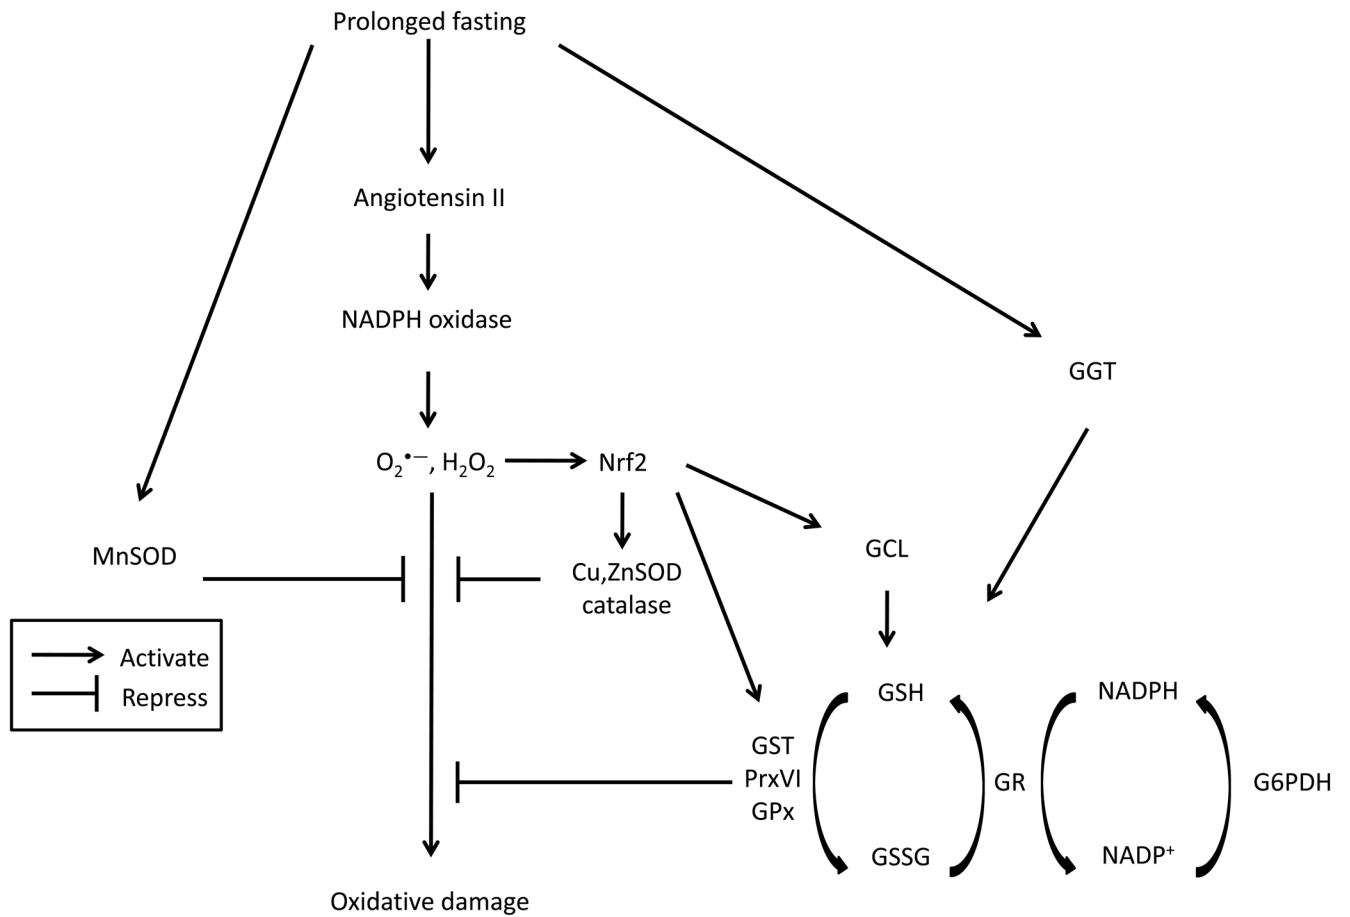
Prolonged fasting

Angiotensin II

NADPH oxidase

GGT

$O_2^{\bullet-}$, $H_2O_2$

Nrf2

MnSOD

Cu,ZnSOD
catalase

GCL

Activate
Repress

GSH

NADPH

GST
PrxVI
GPx

GR

G6PDH

GSSG

$NADP^+$

Oxidative damage